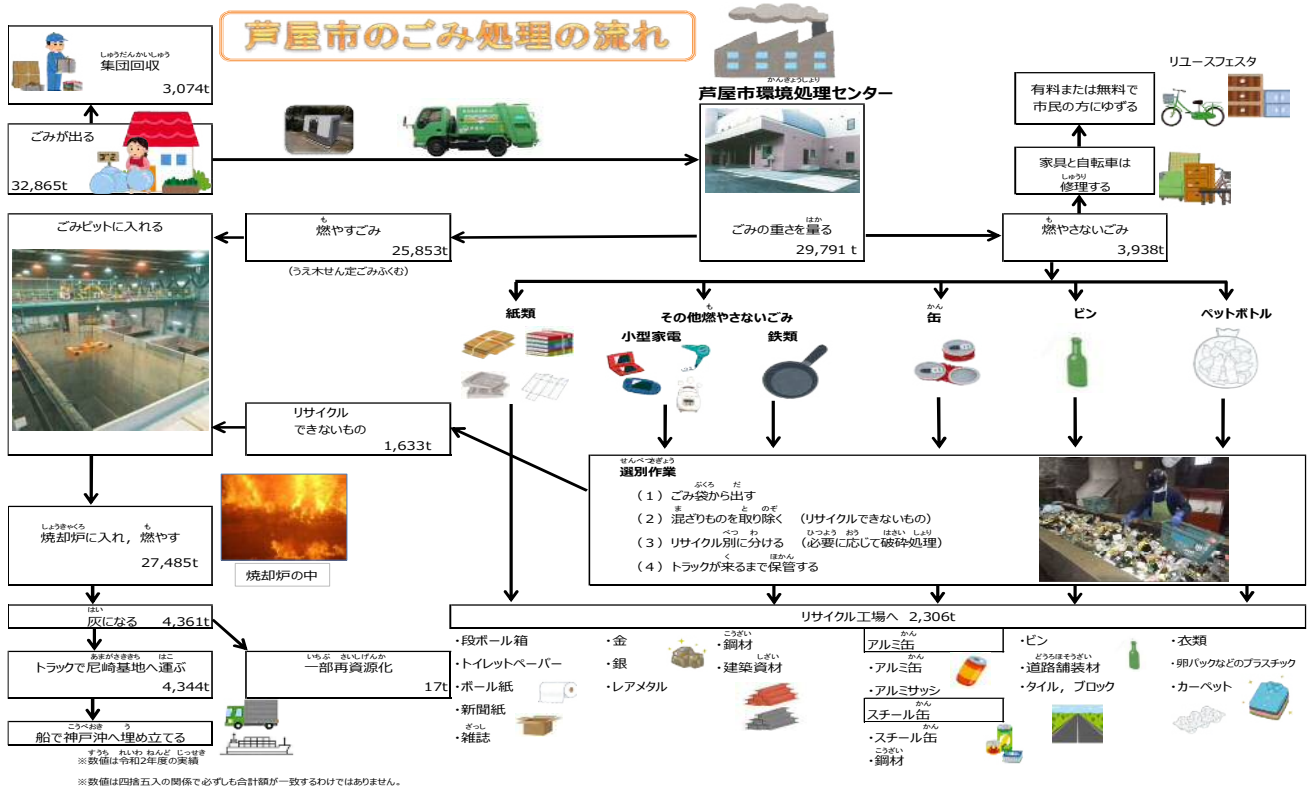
芦屋市のごみ処理の流れ

集団回収
3,074t

ごみが出る
32,865t

芦屋市環境処理センター

ごみの重さを量る
29,791 t

リユースフェスタ

有料または無料で市民の方にゆずる

家具と自転車は修理する

燃やさないごみ
3,938t

ごみピットに入れる

燃やすごみ
25,853t
(うえ木せん定ごみふくむ)

紙類

その他燃やさないごみ

小型家電

鉄類

缶

ビン

ペットボトル

リサイクルできないもの
1,633t

選別作業
（１）ごみ袋から出す
（２）混ざりものを取り除く　(リサイクルできないもの)
（３）リサイクル別に分ける　(必要に応じて破砕処理)
（４）トラックが来るまで保管する

焼却炉に入れ，燃やす
27,485t

焼却炉の中

灰になる　4,361t

トラックで尼崎基地へ運ぶ
4,344t

一部再資源化
17t

船で神戸沖へ埋め立てる

※数値は令和2年度の実績

※数値は四捨五入の関係で必ずしも合計額が一致するわけではありません。

リサイクル工場へ　2,306t

・段ボール箱
・トイレットペーパー
・ボール紙
・新聞紙
・雑誌

・金
・銀
・レアメタル

・鋼材
・建築資材

アルミ缶
・アルミ缶
・アルミサッシ

スチール缶
・スチール缶
・鋼材

・ビン
・道路舗装材
・タイル，ブロック

・衣類
・卵パックなどのプラスチック
・カーペット